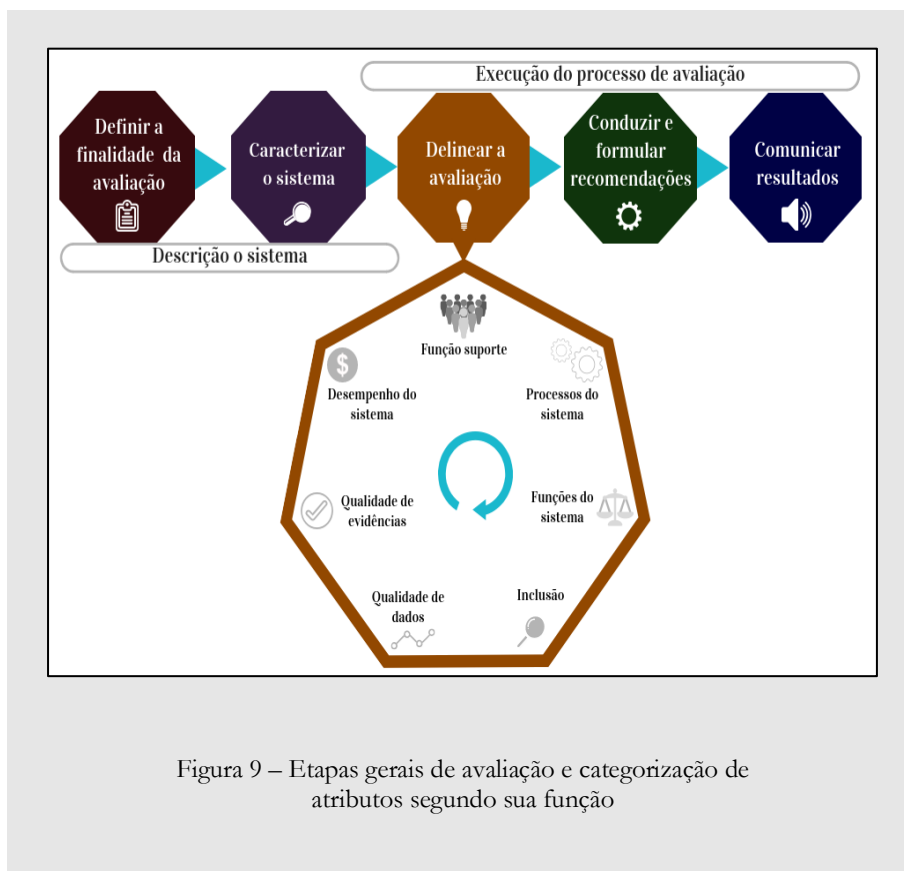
Execução do processo de avaliação

Definir a finalidade da avaliação

Caracterizar o sistema

Delinear a avaliação

Conduzir e formular recomendações

Comunicar resultados

Descrição o sistema

Função suporte

Desempenho do sistema

Processos do sistema

Qualidade de evidências

Funções do sistema

Qualidade de dados

Inclusão

Figura 9 – Etapas gerais de avaliação e categorização de atributos segundo sua função